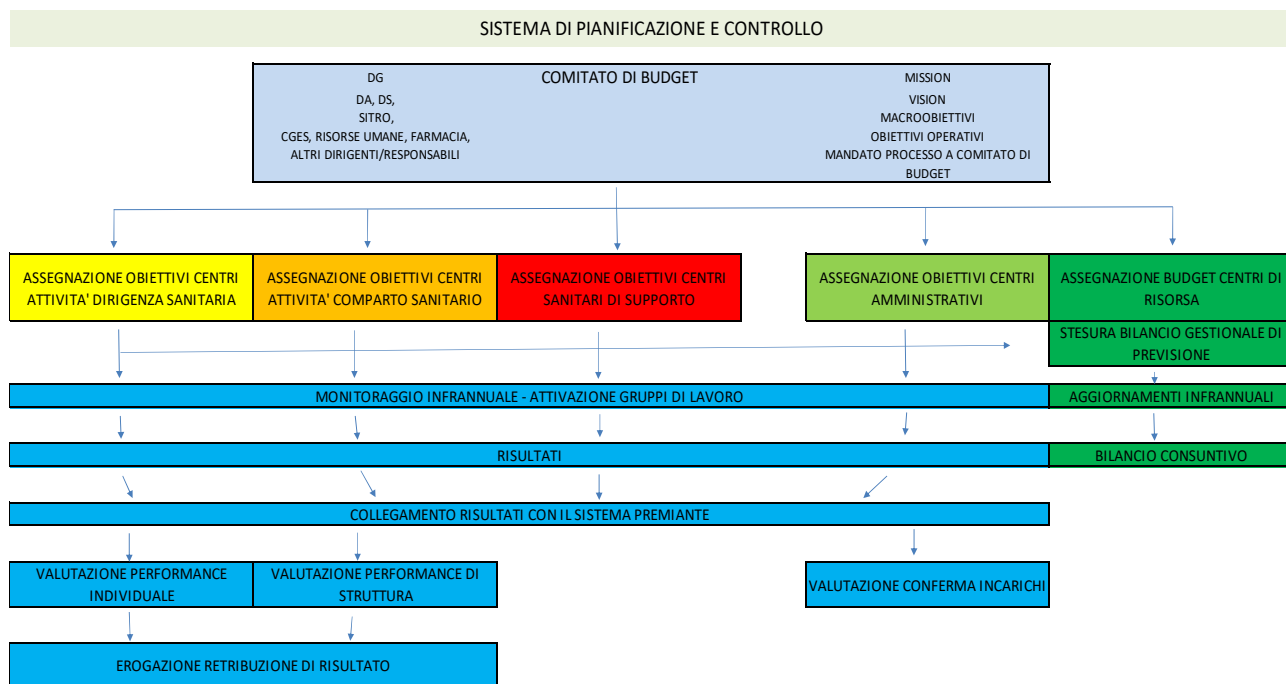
SISTEMA DI PIANIFICAZIONE E CONTROLLO

DG
DA, DS,
SITRO,
CGES, RISORSE UMANE, FARMACIA,
ALTRI DIRIGENTI/RESPONSABILI

COMITATO DI BUDGET

MISSION
VISION
MACROOBIETTIVI
OBIETTIVI OPERATIVI
MANDATO PROCESSO A COMITATO DI BUDGET

ASSEGNAZIONE OBIETTIVI CENTRI ATTIVITA' DIRIGENZA SANITARIA

ASSEGNAZIONE OBIETTIVI CENTRI ATTIVITA' COMPARTO SANITARIO

ASSEGNAZIONE OBIETTIVI CENTRI SANITARI DI SUPPORTO

ASSEGNAZIONE OBIETTIVI CENTRI AMMINISTRATIVI

ASSEGNAZIONE BUDGET CENTRI DI RISORSA

STESURA BILANCIO GESTIONALE DI PREVISIONE

MONITORAGGIO INFRANNUALE - ATTIVAZIONE GRUPPI DI LAVORO

AGGIORNAMENTI INFRANNUALI

RISULTATI

BILANCIO CONSUNTIVO

COLLEGAMENTO RISULTATI CON IL SISTEMA PREMIANTE

VALUTAZIONE PERFORMANCE INDIVIDUALE

VALUTAZIONE PERFORMANCE DI STRUTTURA

VALUTAZIONE CONFERMA INCARICHI

EROGAZIONE RETRIBUZIONE DI RISULTATO